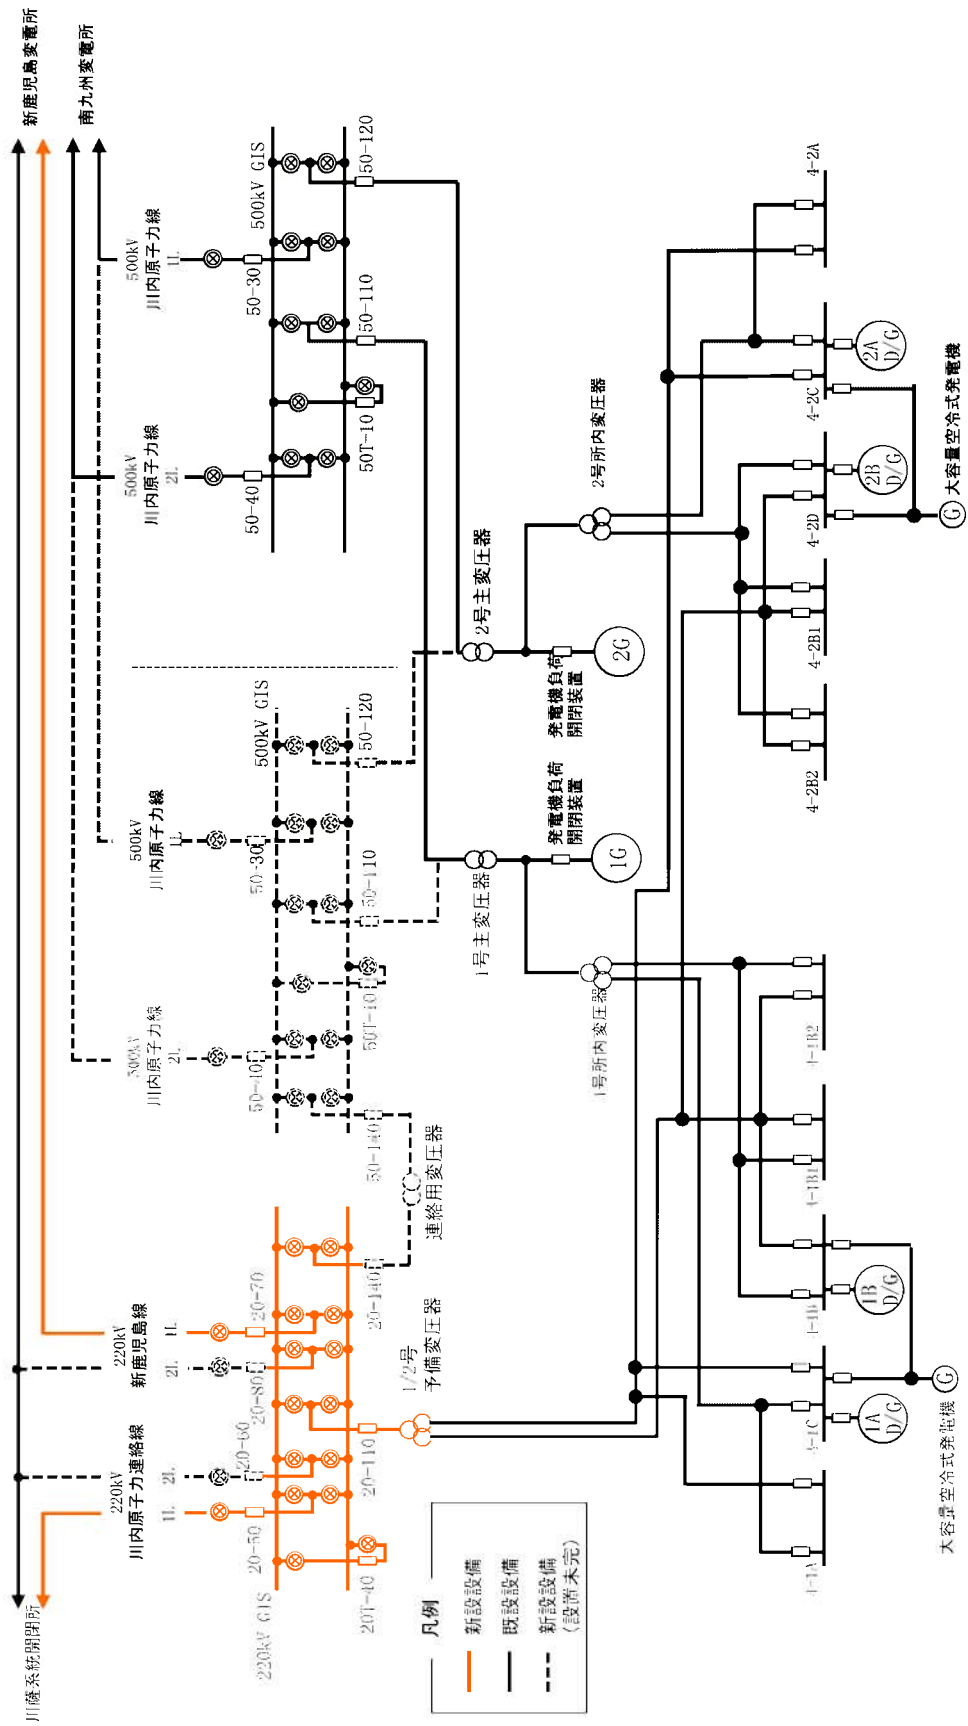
新鹿児島変電所
南九州変電所
500kV GIS
50-120
500kV 川内原子力線 1L
50-30
50-110
50T-10
500kV 川内原子力線 2L
50-40
4-2A
2A D/G
4-2C
2号所内変圧器
2B D/G
大容量空冷式発電機
4-2D
2号主変圧器
4-2B1
発電機負荷開閉装置
2G
4-2B2
500kV GIS
50-120
500kV 川内原子力線 1L
50-30
50-110
発電機負荷開閉装置
1G
1号主変圧器
500kV 川内原子力線 2L
50-10
50T-10
1号所内変圧器
4-1B2
50-140
連絡用変圧器
4-1B1
20-140
20-70
220kV 新鹿児島線 1L 2L
1B D/G
4-1D
20-80
1/2号 予備変圧器
20-60
20-110
220kV 川内原子力連絡線 1L 2L
4-1C
1A D/G
大容量空冷式発電機
20-50
20T-10
220kV GIS
4-1A
凡例
新設設備
既設設備
新設設備（設置未完）
川薩系統開閉所